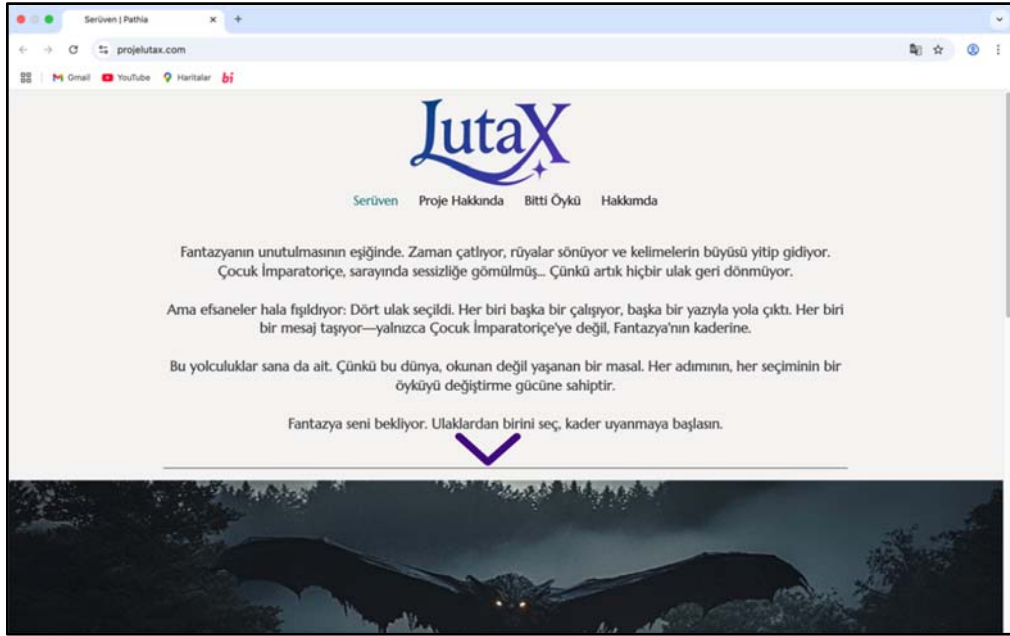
Serüven | Pathia
projelutax.com
Gmail YouTube Haritalar bi

LutaX

Serüven Proje Hakkında Bitti Öykü Hakkımda

Fantazyanın unutulmasının eşiğinde. Zaman çatlıyor, rüyalar sönüyor ve kelimelerin büyüsü yitip gidiyor. Çocuk İmparatoriçe, sarayında sessizliğe gömülmüş... Çünkü artık hiçbir ulak geri dönmüyor.

Ama efsaneler hala fışıldıyor: Dört ulak seçildi. Her biri başka bir çalışıyor, başka bir yazıyla yola çıktı. Her biri bir mesaj taşıyor—yalnızca Çocuk İmparatoriçe'ye değil, Fantazya'nın kaderine.

Bu yolculuklar sana da ait. Çünkü bu dünya, okunan değil yaşanan bir masal. Her adımının, her seçiminin bir öyküyü değiştirme gücüne sahiptir.

Fantazya seni bekliyor. Ulaklardan birini seç, kader uyanmaya başlasın.